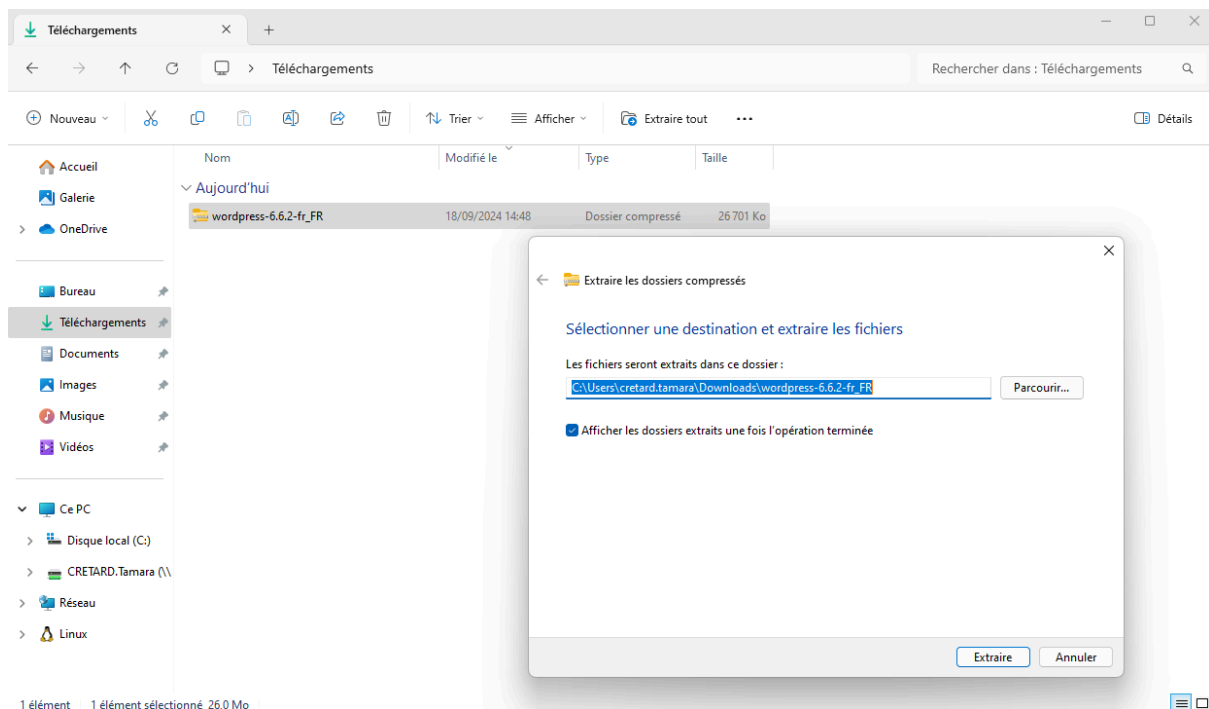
Téléchargements
+
Téléchargements
Rechercher dans : Téléchargements
Nouveau
Trier
Afficher
Extraire tout
...
Détails
Accueil
Galerie
OneDrive
Bureau
Téléchargements
Documents
Images
Musique
Vidéos
Ce PC
Disque local (C:)
CRETARD.Tamara (\\
Réseau
Linux

| Nom | Modifié le | Type | Taille |
|---|---|---|---|
| Aujourd'hui | | | |
| wordpress-6.6.2-fr_FR | 18/09/2024 14:48 | Dossier compressé | 26 701 Ko |

Extraire les dossiers compressés

Sélectionner une destination et extraire les fichiers

Les fichiers seront extraits dans ce dossier :
C:\Users\cretard.tamara\Downloads\wordpress-6.6.2-fr_FR
Parcourir...
Afficher les dossiers extraits une fois l'opération terminée

Extraire
Annuler

1 élément 1 élément sélectionné 26.0 Mo